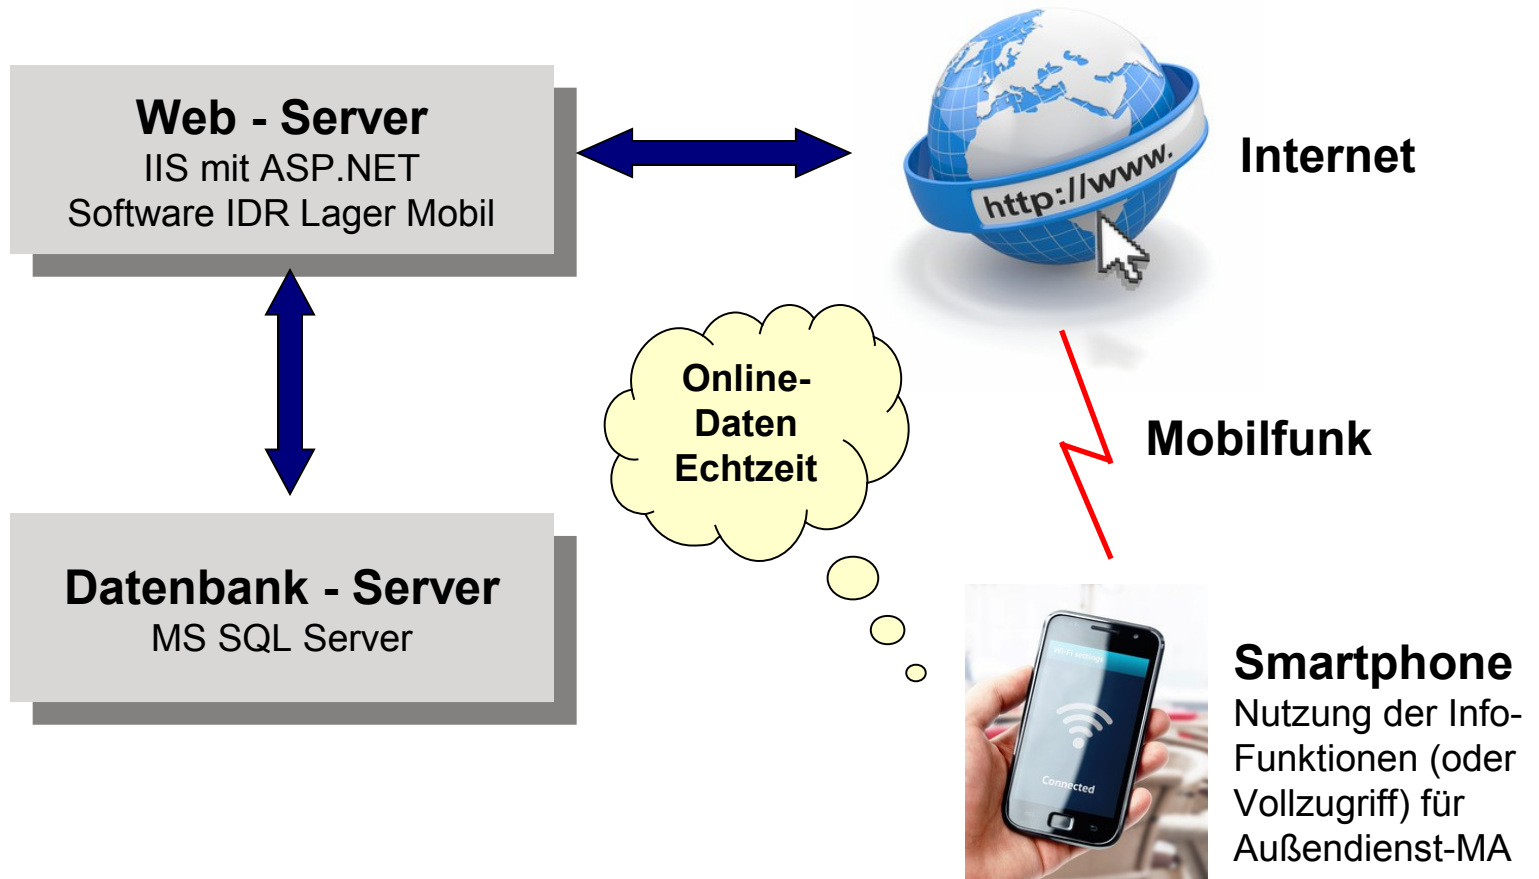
Web - Server
IIS mit ASP.NET
Software IDR Lager Mobil

http://www.

Internet

Online-
Daten
Echtzeit

Mobilfunk

Datenbank - Server
MS SQL Server

Wi-Fi settings

Connected

Smartphone
Nutzung der Info-Funktionen (oder Vollzugriff) für Außendienst-MA